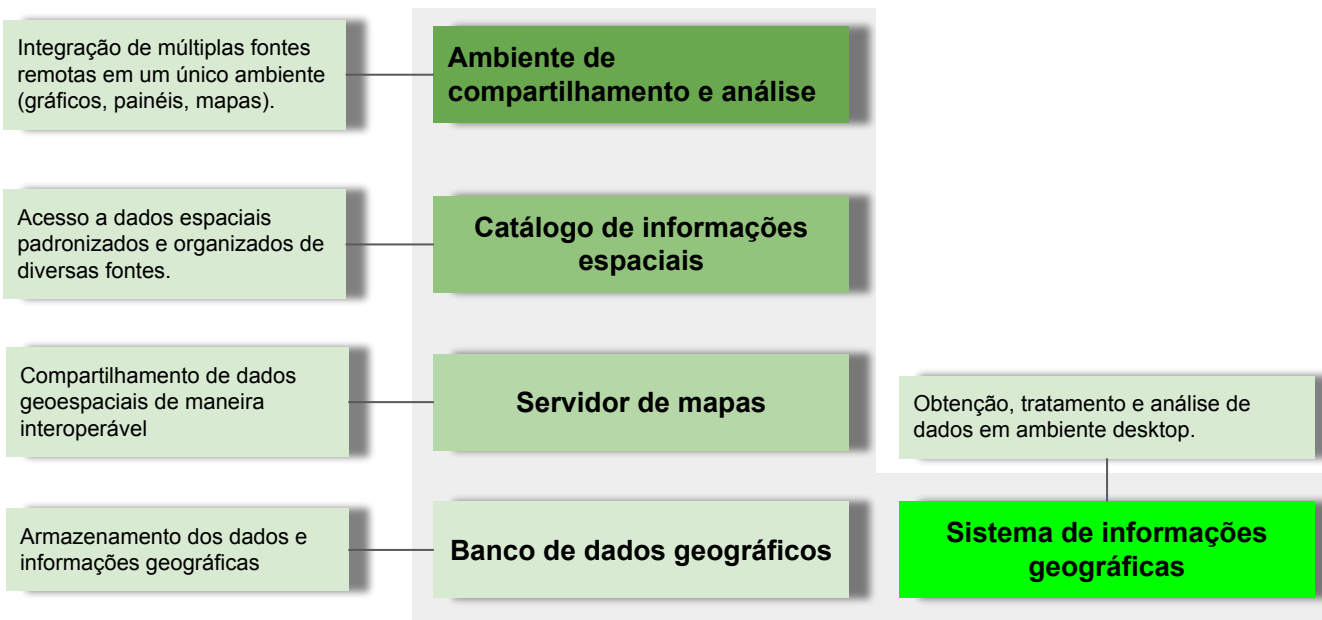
Integração de múltiplas fontes remotas em um único ambiente (gráficos, painéis, mapas).

Ambiente de compartilhamento e análise

Acesso a dados espaciais padronizados e organizados de diversas fontes.

Catálogo de informações espaciais

Compartilhamento de dados geoespaciais de maneira interoperável

Servidor de mapas

Obtenção, tratamento e análise de dados em ambiente desktop.

Armazenamento dos dados e informações geográficas

Banco de dados geográficos

Sistema de informações geográficas